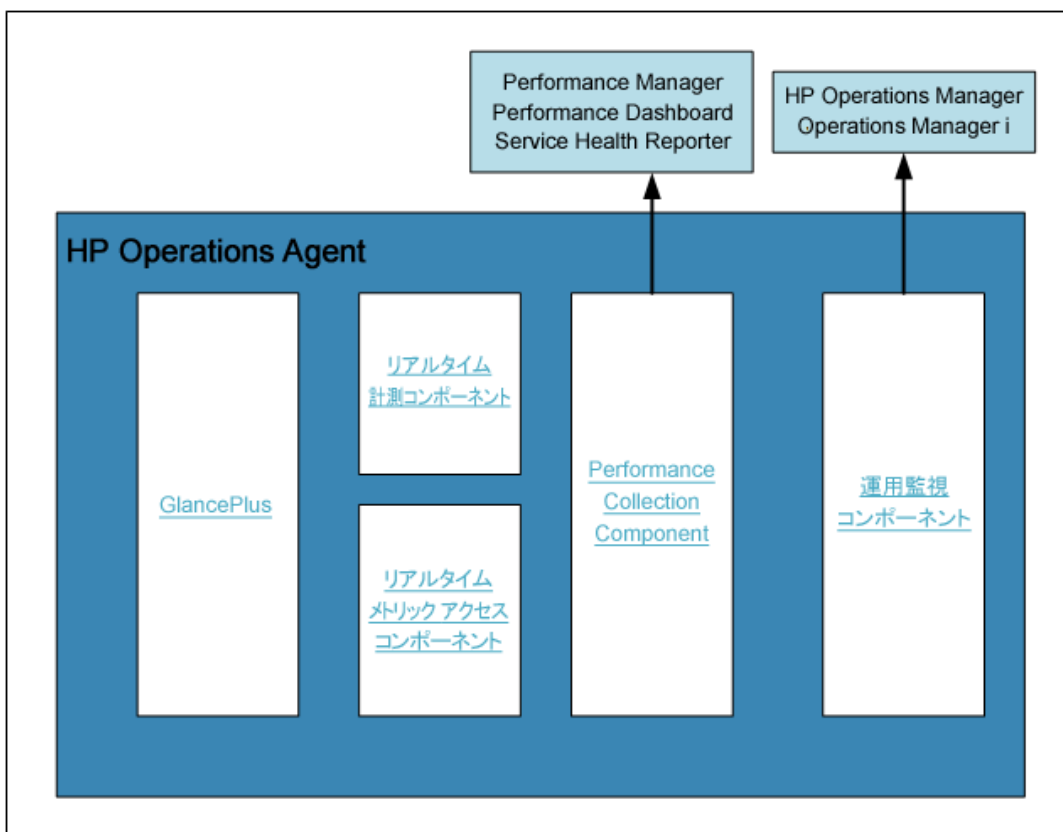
Performance Manager
Performance Dashboard
Service Health Reporter

HP Operations Manager
Operations Manager i

HP Operations Agent

GlancePlus

リアルタイム
計測コンポーネント

リアルタイム
メトリック アクセス
コンポーネント

Performance
Collection
Component

運用監視
コンポーネント